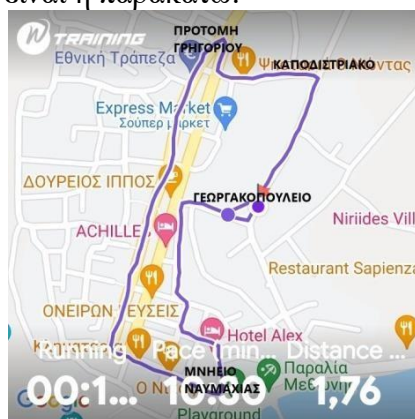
είναι η παρακάτω:

W TRAINING

ΠΡΟΤΟΜΗ ΓΡΗΓΟΡΙΟΥ

Εθνική Τράπεζα

Ψ ΚΑΠΟΔΙΣΤΡΙΑΚΟ ντας

Express Market
Σούπερ μάρκετ

ΔΟΥΡΕΙΟΣ ΙΠΠΟΣ

ΓΕΩΡΓΑΚΟΠΟΥΛΕΙΟ

ACHILLE

Niriides Vill

Restaurant Sapienz

ΟΝΕΙΡΩΝ ΓΕΥΣΕΙΣ

Hotel Alex

Κ

Running Pace (min... Distance ...

ΜΝΗΕΙΟ ΝΑΥΜΑΧΙΑΣ

Παραλία Μεθώνης

00:1... 10:30 1,76

O N

Playground

Google